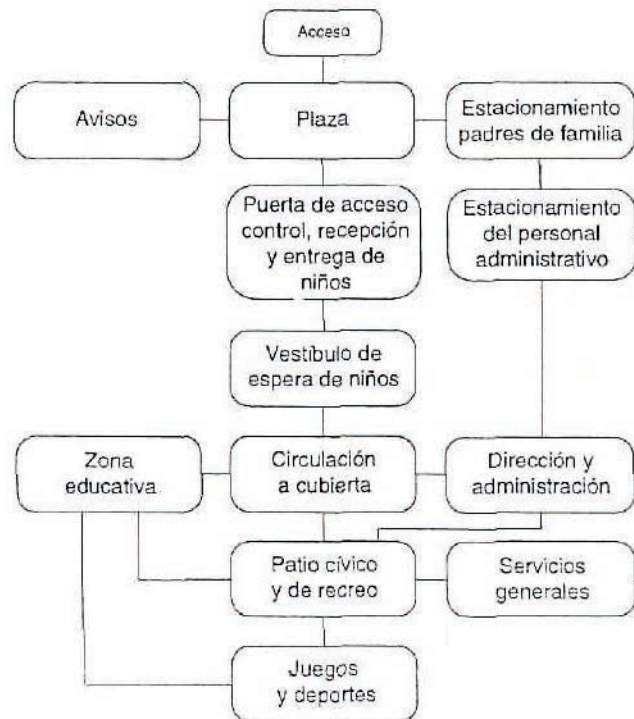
Acceso

Avisos

Plaza

Estacionamiento padres de familia

Puerta de acceso control, recepción y entrega de niños

Estacionamiento del personal administrativo

Vestíbulo de espera de niños

Zona educativa

Circulación a cubierta

Dirección y administración

Patio cívico y de recreo

Servicios generales

Juegos y deportes